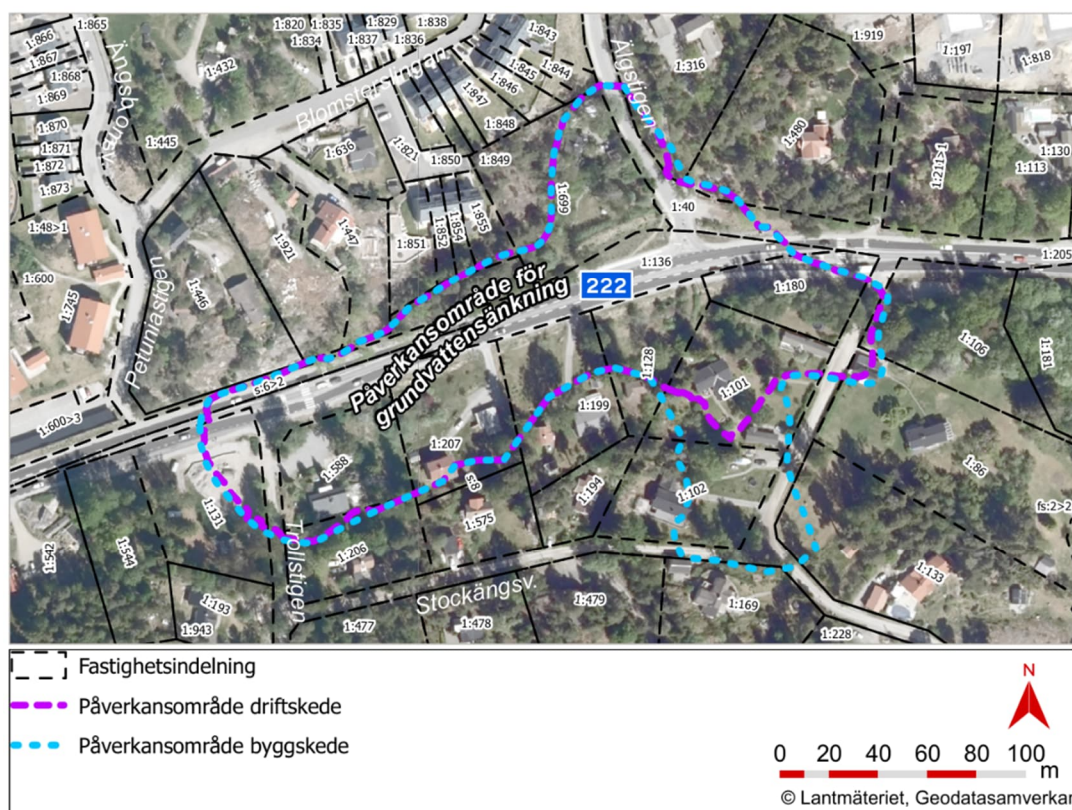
1:865
1:820 1:835 1:829 1:838
1:834 1:837 1:836
1:866
1:867
1:868
1:869
Ängsbotten
1:432
Blomsterängen
1:843
1:845 1:844
1:846
1:847
1:848
1:316
Ängstigen
1:839
1:197
1:818
1:870
1:871
1:872
1:873
1:445
1:636
1:821
1:850
1:849
1:480
1:211
1:130
1:113
1:699
1:48>1
1:921
1:447
1:851
1:852
1:854
1:855
1:40
1:600
Petuniastigen
1:446
1:745
1:136
222
1:205
1:180
Påverkansområde för grundvattensänkning
1:106
1:181
s:6>2
1:128
1:101
1:199
1:600>3
1:207
1:588
s:8
1:575
1:194
1:102
1:86
fs:2>2
1:131
1:542
1:534
Trollstigen
1:206
Stockängsv.
1:479
1:169
1:133
1:193
1:943
1:477
1:478
1:228
Fastighetsindelning
Påverkansområde driftskede
Påverkansområde byggskede
N
0 20 40 60 80 100
m
© Lantmäteriet, Geodatasamverkan